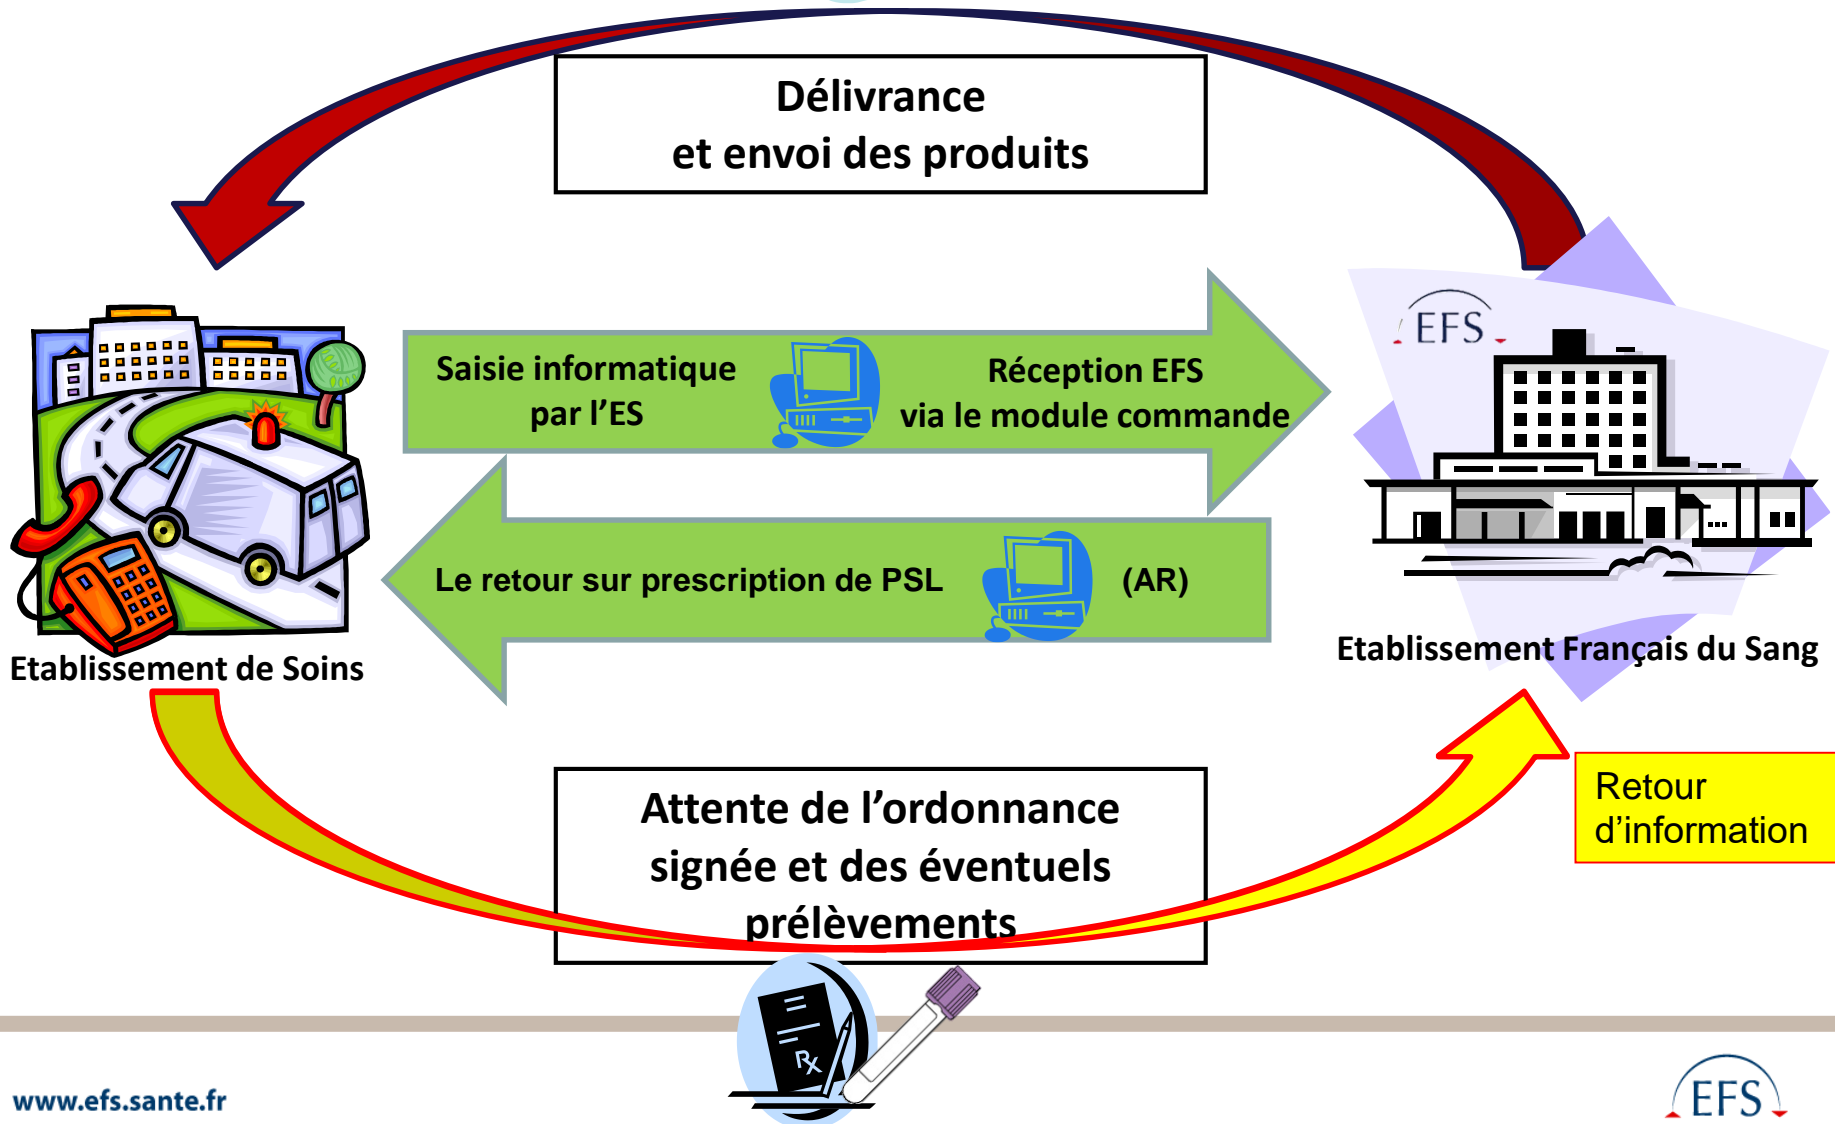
Délivrance
et envoi des produits

Saisie informatique
par l’ES

Réception EFS
via le module commande

Le retour sur prescription de PSL

(AR)

EFS

Etablissement de Soins

Etablissement Français du Sang

Attente de l’ordonnance signée et des éventuels prélèvements

Retour d’information

Rx

www.efs.sante.fr

EFS